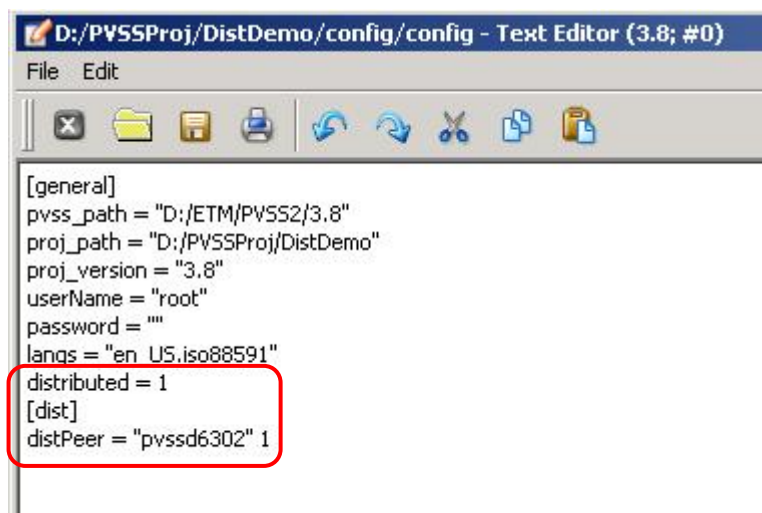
D:/PVSSProj/DistDemo/config/config - Text Editor (3.8; #0)

File Edit

[general]
pvss_path = "D:/ETM/PVSS2/3.8"
proj_path = "D:/PVSSProj/DistDemo"
proj_version = "3.8"
userName = "root"
password = ""
langs = "en_US.iso88591"
distributed = 1
[dist]
distPeer = "pvssd6302" 1